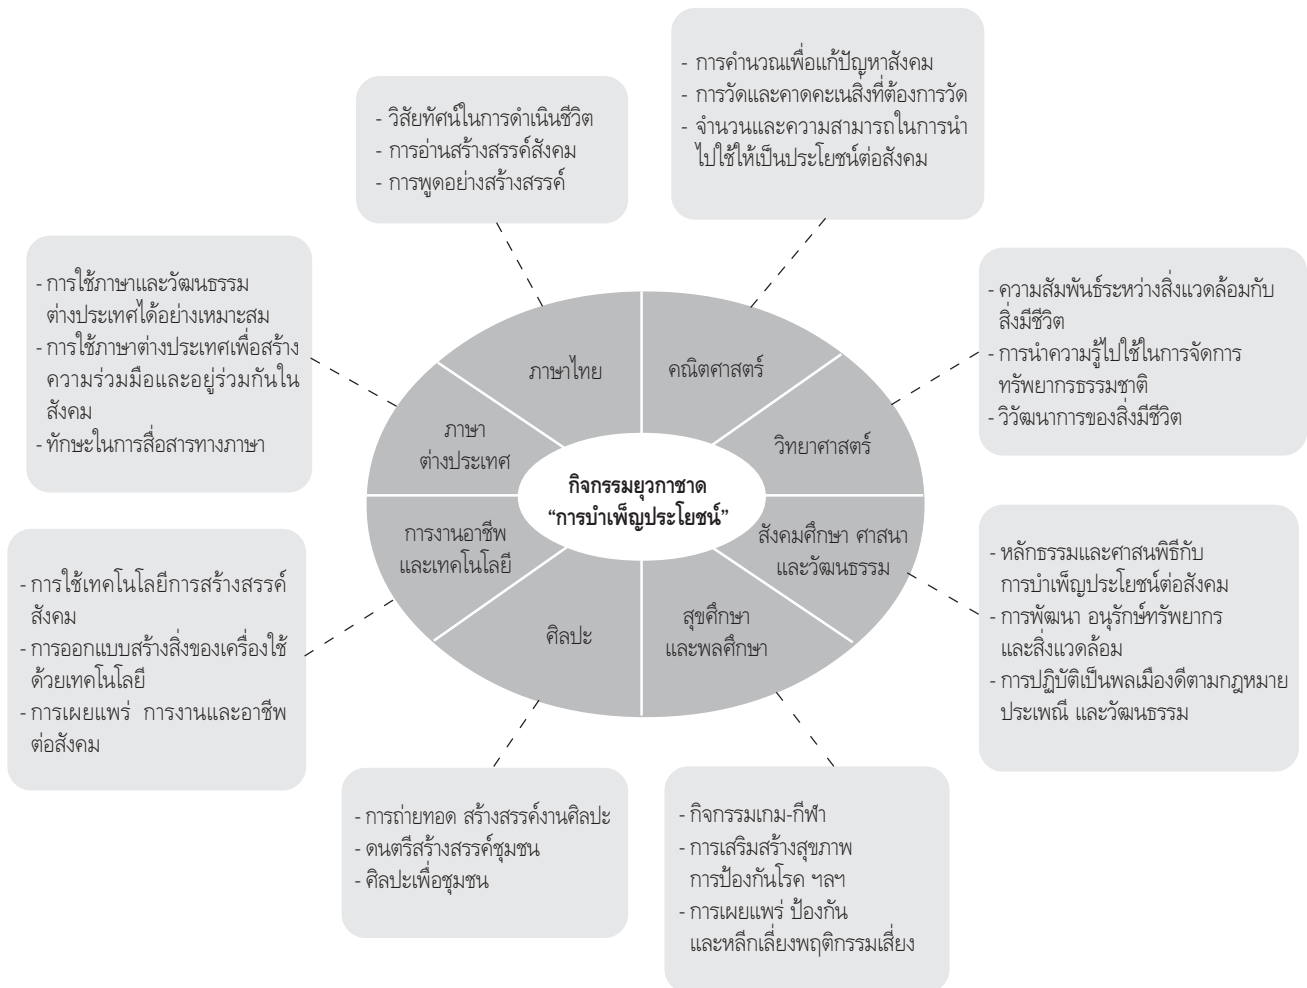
- การคำนวณเพื่อแก้ปัญหาสังคม
- การวัดและคาดคะเนสิ่งที่ต้องการวัด
- จำนวนและความสามารถในการนำไปใช้ให้เป็นประโยชน์ต่อสังคม

- วิสัยทัศน์ในการดำเนินชีวิต
- การอ่านสร้างสรรค์สังคม
- การพูดอย่างสร้างสรรค์

- การใช้ภาษาและวัฒนธรรมต่างประเทศได้อย่างเหมาะสม
- การใช้ภาษาต่างประเทศเพื่อสร้างความร่วมมือและอยู่ร่วมกันในสังคม
- ทักษะในการสื่อสารทางภาษา

- ความสัมพันธ์ระหว่างสิ่งแวดล้อมกับสิ่งมีชีวิต
- การนำความรู้ไปใช้ในการจัดการทรัพยากรธรรมชาติ
- วิวัฒนาการของสิ่งมีชีวิต

ภาษาไทย

คณิตศาสตร์

ภาษาต่างประเทศ

วิทยาศาสตร์

กิจกรรมยุวกาชาด
"การบำเพ็ญประโยชน์"

การงานอาชีพและเทคโนโลยี

สังคมศึกษา ศาสนาและวัฒนธรรม

ศิลปะ

สุขศึกษาและพลศึกษา

- หลักธรรมและศาสนพิธีกับการบำเพ็ญประโยชน์ต่อสังคม
- การพัฒนา อนุรักษ์ทรัพยากรและสิ่งแวดล้อม
- การปฏิบัติเป็นพลเมืองดีตามกฎหมาย ประเพณี และวัฒนธรรม

- การใช้เทคโนโลยีการสร้างสรรค์สังคม
- การออกแบบสร้างสิ่งของเครื่องใช้ด้วยเทคโนโลยี
- การเผยแพร่ การงานและอาชีพต่อสังคม

- การถ่ายทอด สร้างสรรค์งานศิลปะ
- ดนตรีสร้างสรรค์ชุมชน
- ศิลปะเพื่อชุมชน

- กิจกรรมเกม-กีฬา
- การเสริมสร้างสุขภาพ การป้องกันโรค ฯลฯ
- การเผยแพร่ ป้องกันและหลีกเลี่ยงพฤติกรรมเสี่ยง